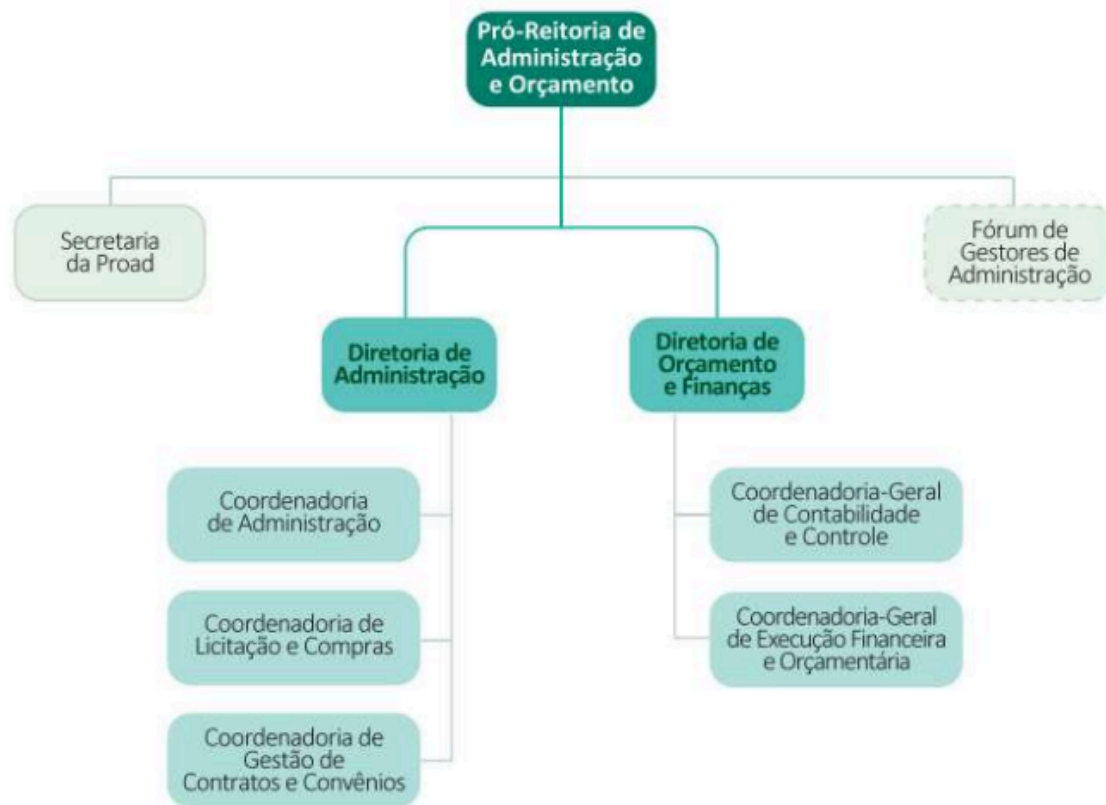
Pró-Reitoria de Administração e Orçamento

Secretaria da Proad

Fórum de Gestores de Administração

Diretoria de Administração

Diretoria de Orçamento e Finanças

Coordenadoria de Administração

Coordenadoria de Licitação e Compras

Coordenadoria de Gestão de Contratos e Convênios

Coordenadoria-Geral de Contabilidade e Controle

Coordenadoria-Geral de Execução Financeira e Orçamentária